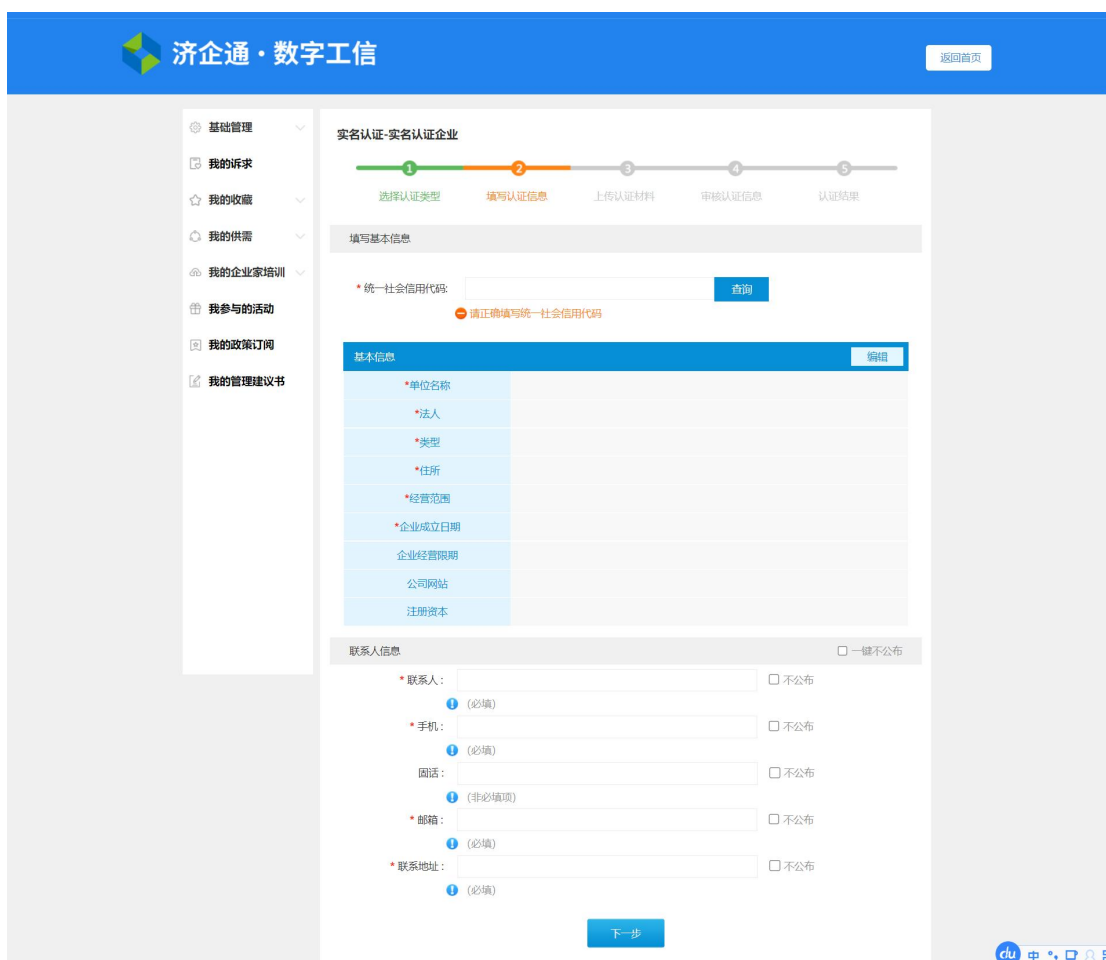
济企通 · 数字工信

返回首页

基础管理
我的诉求
我的收藏
我的供需
我的企业家培训
我参与的活动
我的政策订阅
我的管理建议书

实名认证-实名认证企业

1 选择认证类型
2 填写认证信息
3 上传认证材料
4 审核认证信息
5 认证结果

填写基本信息

* 统一社会信用代码: 查询

请正确填写统一社会信用代码

基本信息 编辑

| *单位名称 | |
|---|---|
| *法人 | |
| *类型 | |
| *住所 | |
| *经营范围 | |
| *企业成立日期 | |
| 企业经营限期 | |
| 公司网站 | |
| 注册资本 | |

联系人信息 一键不公布

* 联系人: 不公布
(必填)
* 手机: 不公布
(必填)
固话: 不公布
(非必填项)
* 邮箱: 不公布
(必填)
* 联系地址: 不公布
(必填)

下一步

du 中